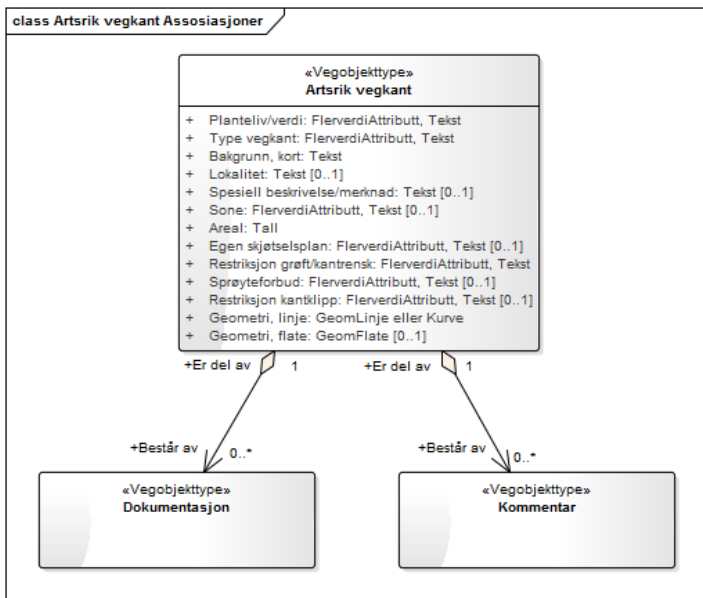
class Artsrik vegkant Assosiasjoner

«Vegobjekttype»
Artsrik vegkant

+ Planteliv/verdi: FlerverdiAttributt, Tekst
+ Type vegkant: FlerverdiAttributt, Tekst
+ Bakgrunn, kort: Tekst
+ Lokalitet: Tekst [0..1]
+ Spesiell beskrivelse/merknad: Tekst [0..1]
+ Sone: FlerverdiAttributt, Tekst [0..1]
+ Areal: Tall
+ Egen skjøtselsplan: FlerverdiAttributt, Tekst [0..1]
+ Restriksjon grøft/kantrensk: FlerverdiAttributt, Tekst
+ Sprøyteforbud: FlerverdiAttributt, Tekst [0..1]
+ Restriksjon kantklipp: FlerverdiAttributt, Tekst [0..1]
+ Geometri, linje: GeomLinje eller Kurve
+ Geometri, flate: GeomFlate [0..1]

+Er del av 1
+Er del av 1

+Består av 0..*
+Består av 0..*

«Vegobjekttype»
Dokumentasjon

«Vegobjekttype»
Kommentar